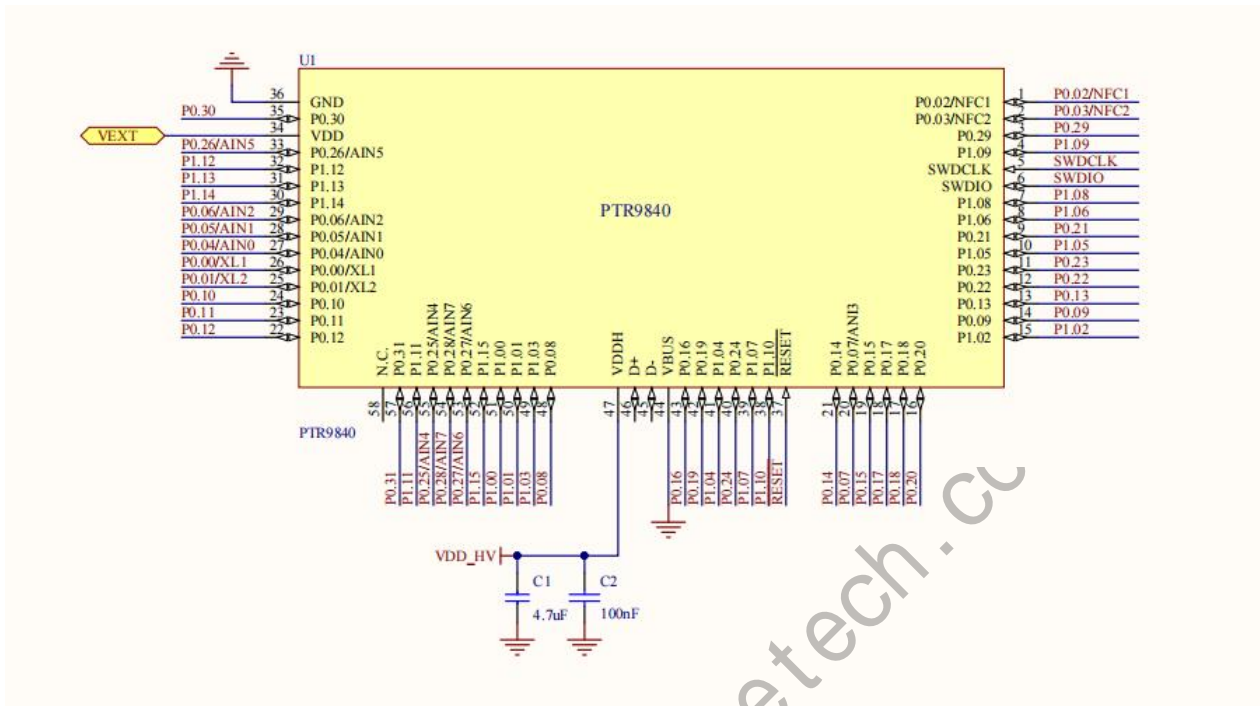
U1

PTR9840

36 GND
35 P0.30
34 VDD
33 P0.26/AIN5
32 P1.12
31 P1.13
30 P1.14
29 P0.06/AIN2
28 P0.05/AIN1
27 P0.04/AIN0
26 P0.00/XL1
25 P0.01/XL2
24 P0.10
23 P0.11
22 P0.12

P0.30
VEXT
P0.26/AIN5
P1.12
P1.13
P1.14
P0.06/AIN2
P0.05/AIN1
P0.04/AIN0
P0.00/XL1
P0.01/XL2
P0.10
P0.11
P0.12

P0.02/NFC1 1
P0.03/NFC2 2
P0.29 3
P1.09 4
SWDCLK 5
SWDIO 6
P1.08 7
P1.06 8
P0.21 9
P1.05 10
P0.23 11
P0.22 12
P0.13 13
P0.09 14
P1.02 15

P0.02/NFC1
P0.03/NFC2
P0.29
P1.09
SWDCLK
SWDIO
P1.08
P1.06
P0.21
P1.05
P0.23
P0.22
P0.13
P0.09
P1.02

N.C. 58
P0.31 57
P1.11 56
P0.25/AIN4 55
P0.28/AIN7 54
P0.27/AIN6 53
P1.15 52
P1.00 51
P1.01 50
P1.03 49
P0.08 48
VDDH 47
D+ 46
D- 45
VBUS 44
P0.16 43
P0.19 42
P1.04 41
P0.24 40
P1.07 39
P1.10 38
RESET 37
P0.14 21
P0.07/ANI3 20
P0.15 19
P0.17 18
P0.18 17
P0.20 16

PTR9840

P0.31
P1.11
P0.25/AIN4
P0.28/AIN7
P0.27/AIN6
P1.15
P1.00
P1.01
P1.03
P0.08
P0.16
P0.19
P1.04
P0.24
P1.07
P1.10
RESET
P0.14
P0.07
P0.15
P0.17
P0.18
P0.20

VDD_HV
C1
4.7uF
C2
100nF

etech.cc